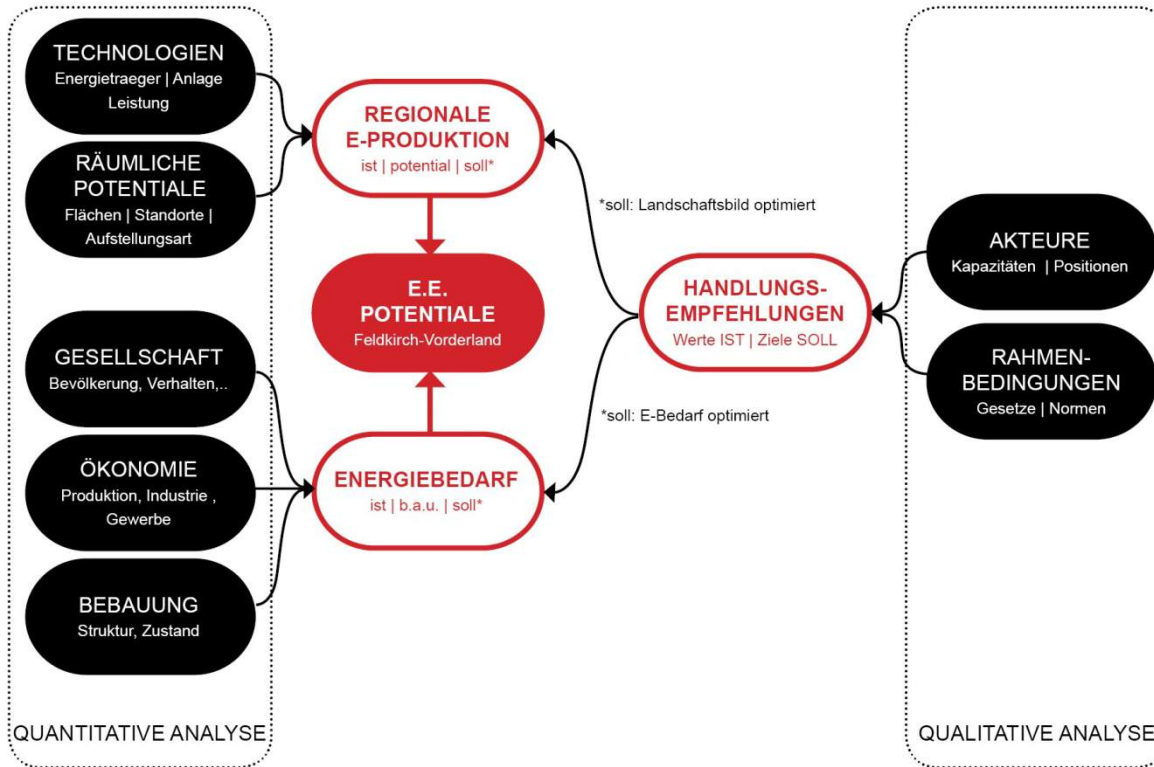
TECHNOLOGIEN
Energietraeger | Anlage
Leistung

RÄUMLICHE POTENTIALE
Flächen | Standorte | Aufstellungsart

GESELLSCHAFT
Bevölkerung, Verhalten,..

ÖKONOMIE
Produktion, Industrie , Gewerbe

BEBAUUNG
Struktur, Zustand

QUANTITATIVE ANALYSE

REGIONALE E-PRODUKTION
ist | potential | soll*

E.E. POTENTIALE
Feldkirch-Vorderland

ENERGIEBEDARF
ist | b.a.u. | soll*

*soll: Landschaftsbild optimiert

HANDLUNGS-EMPFEHLUNGEN
Werte IST | Ziele SOLL

*soll: E-Bedarf optimiert

AKTEURE
Kapazitäten | Positionen

RAHMEN-BEDINGUNGEN
Gesetze | Normen

QUALITATIVE ANALYSE